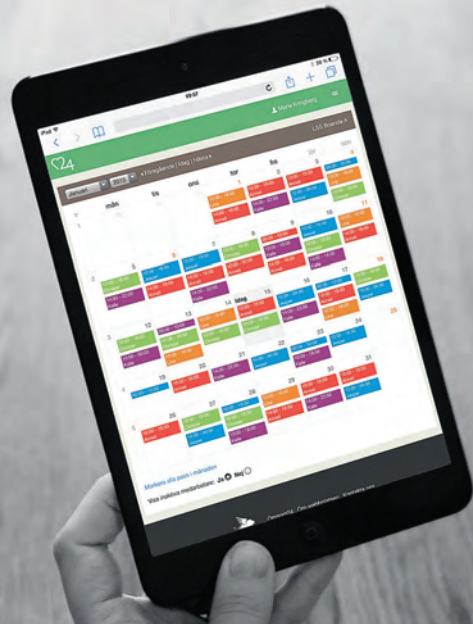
iPad
09:07
Maria Krogberg
LSS Boende A
24
Januari 2015 « Föregående | Idag | Nästa »
mån
tis
ons
tor
fre
lör
sön
1
2
3
4
5
6
7
8
9
10
11
12
13
14 Idag
15
16
17
18
19
20
21
22
23
24
25
26
27
28
29
30
31
Markera alla pass i månaden
Visa inaktiva medarbetare: Ja Nej